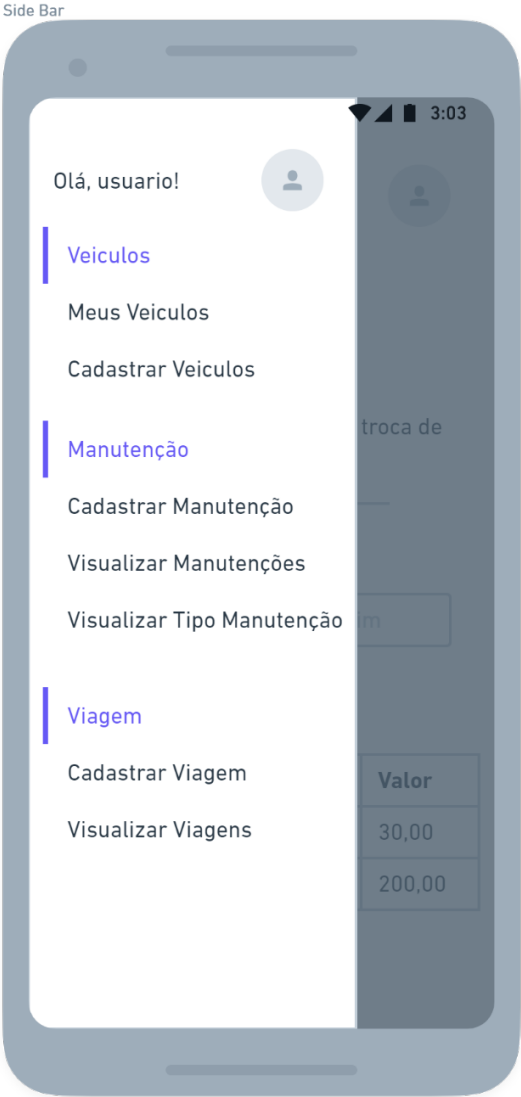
Side Bar

3:03

Olá, usuario!

Veiculos

Meus Veiculos

Cadastrar Veiculos

Manutenção

Cadastrar Manutenção

Visualizar Manutenções

Visualizar Tipo Manutenção

Viagem

Cadastrar Viagem

Visualizar Viagens

troca de

m

| Valor |
|---|
| 30,00 |
| 200,00 |